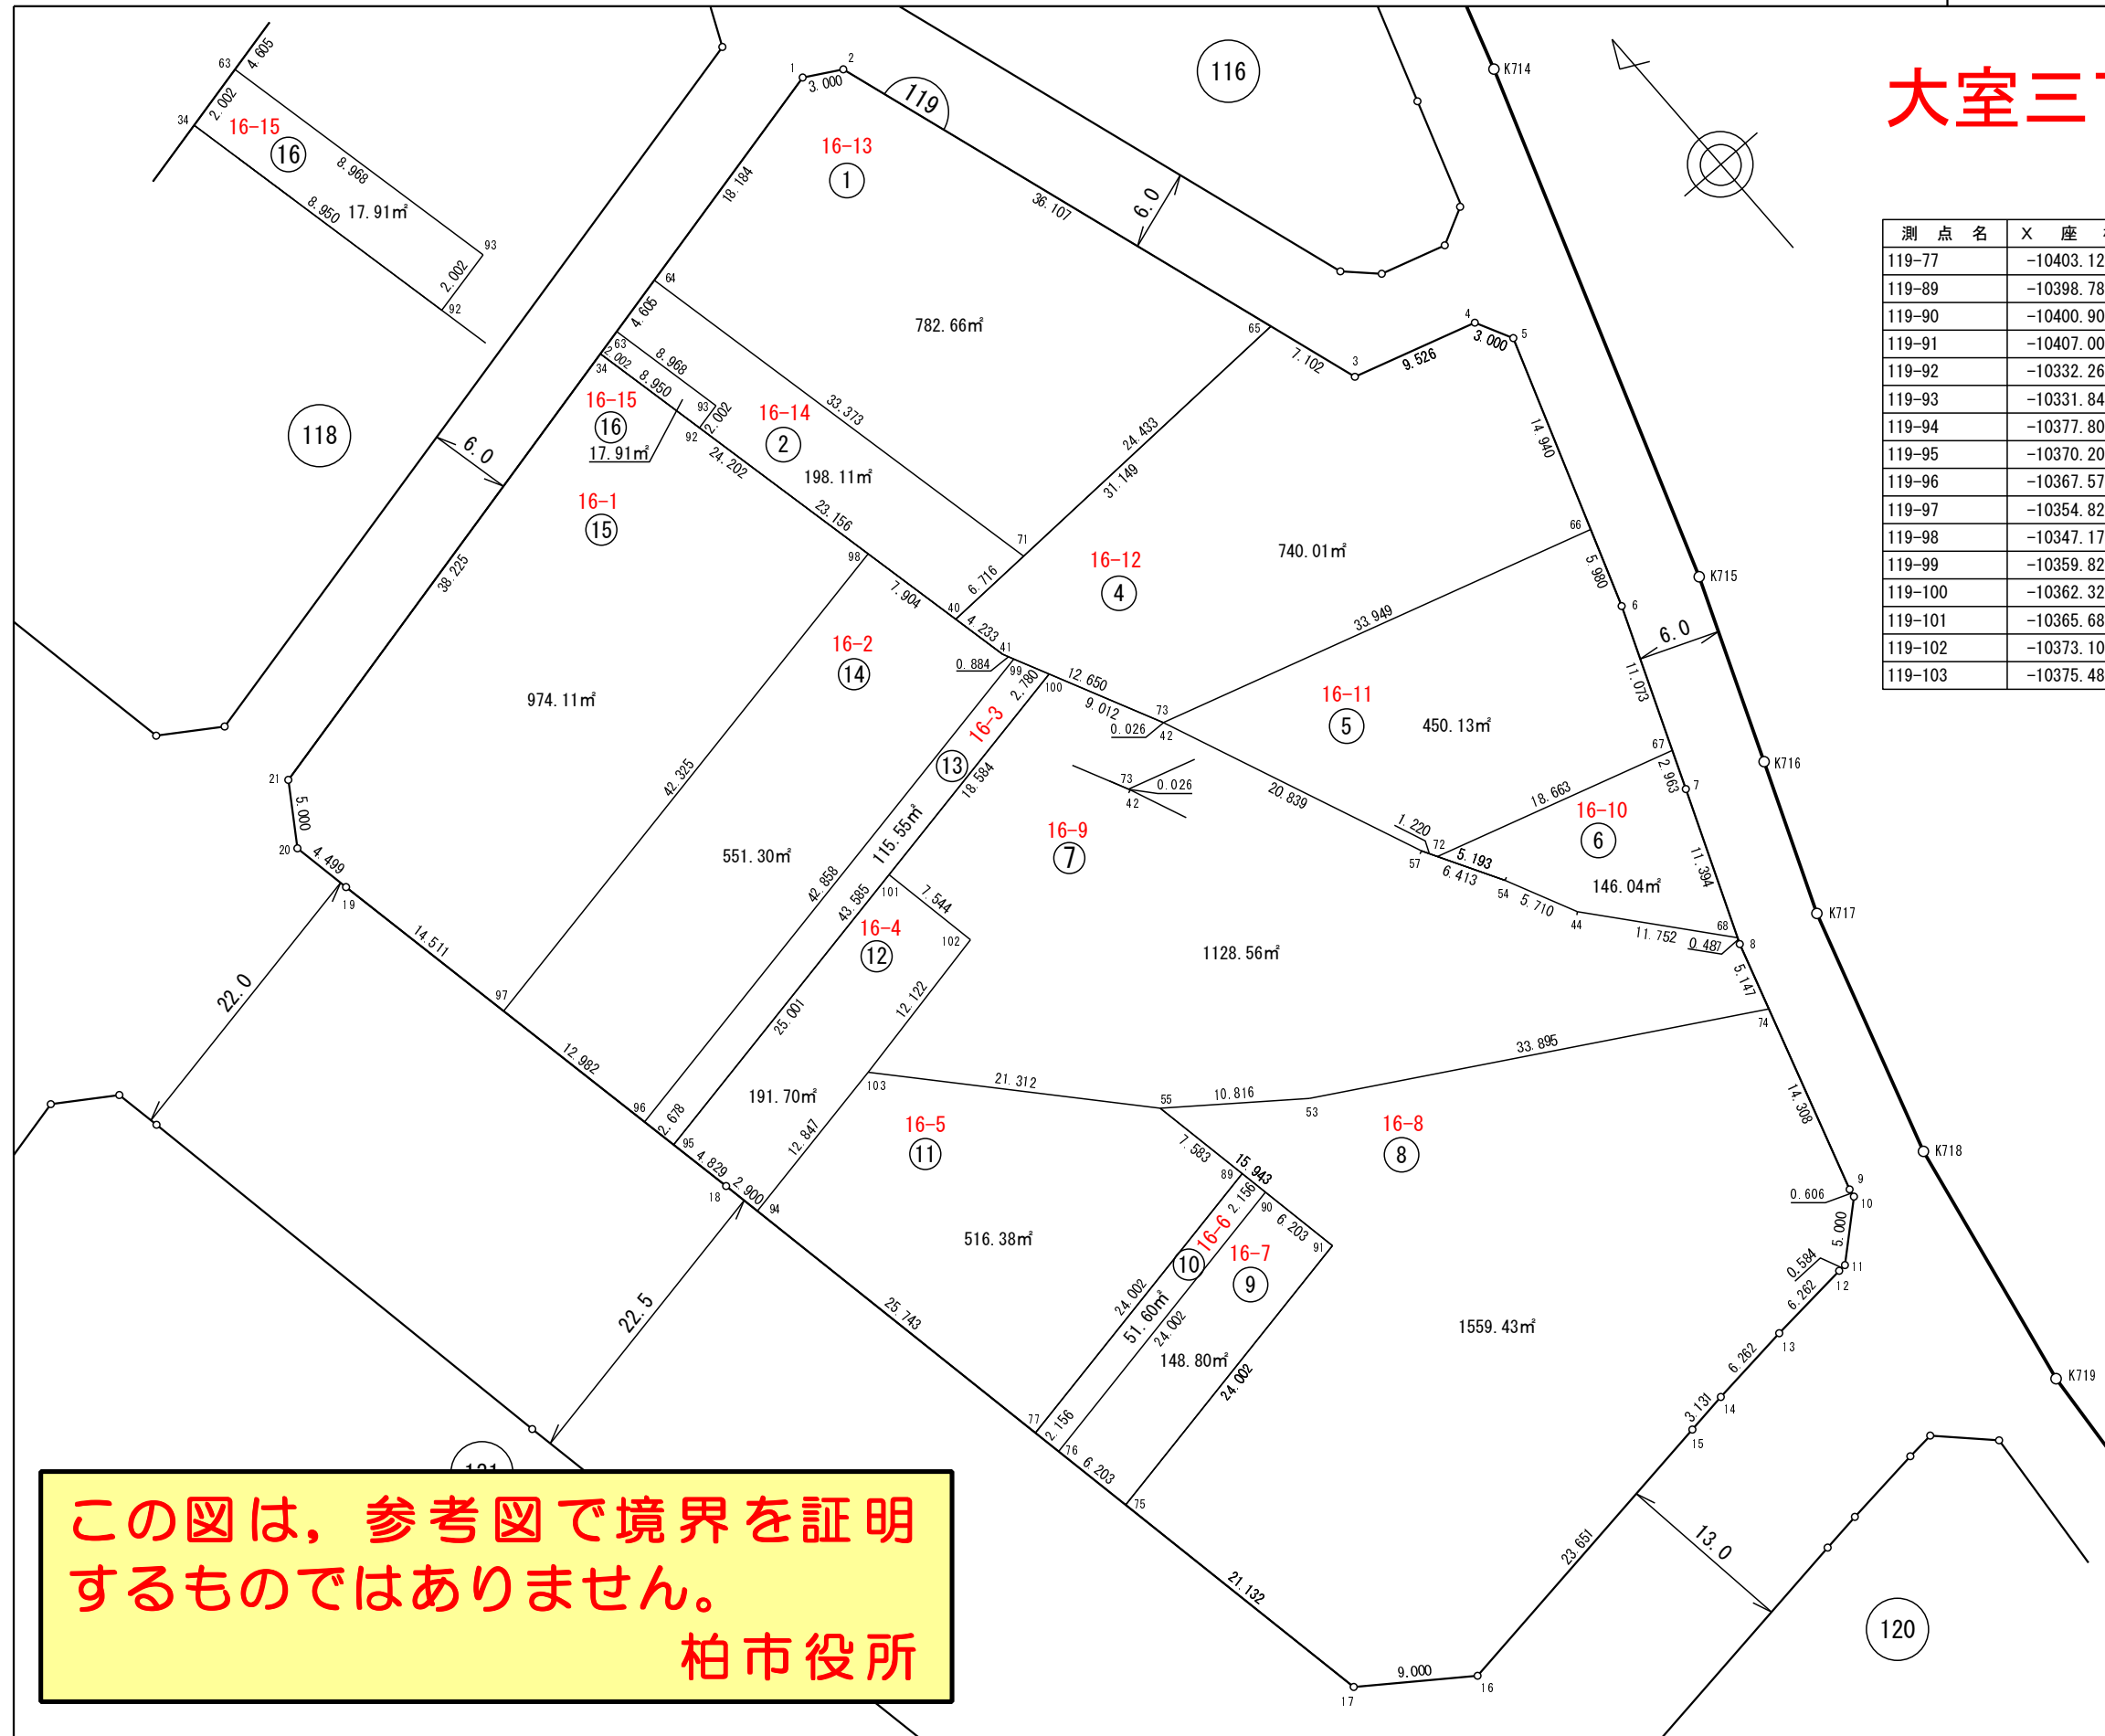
大室三丁

| 測 点 名 | X 座 |
|---|---|
| 119-77 | -10403.12 |
| 119-89 | -10398.78 |
| 119-90 | -10400.90 |
| 119-91 | -10407.00 |
| 119-92 | -10332.26 |
| 119-93 | -10331.84 |
| 119-94 | -10377.80 |
| 119-95 | -10370.20 |
| 119-96 | -10367.57 |
| 119-97 | -10354.82 |
| 119-98 | -10347.17 |
| 119-99 | -10359.82 |
| 119-100 | -10362.32 |
| 119-101 | -10365.68 |
| 119-102 | -10373.10 |
| 119-103 | -10375.48 |

116 119 118 120

16-15 16 17.91㎡
16-13 1 782.66㎡
16-14 2 198.11㎡
16-15 16 17.91㎡
16-1 15 974.11㎡
16-12 4 740.01㎡
16-2 14 551.30㎡
16-3 13 115.55㎡
16-11 5 450.13㎡
16-9 7 1128.56㎡
16-10 6 146.04㎡
16-4 12 191.70㎡
16-5 11 516.38㎡
16-6 10 51.60㎡
16-7 9 148.80㎡
16-8 8 1559.43㎡

6.0 6.0 6.0 22.0 22.5 13.0

K714 K715 K716 K717 K718 K719

この図は，参考図で境界を証明するものではありません。
柏市役所